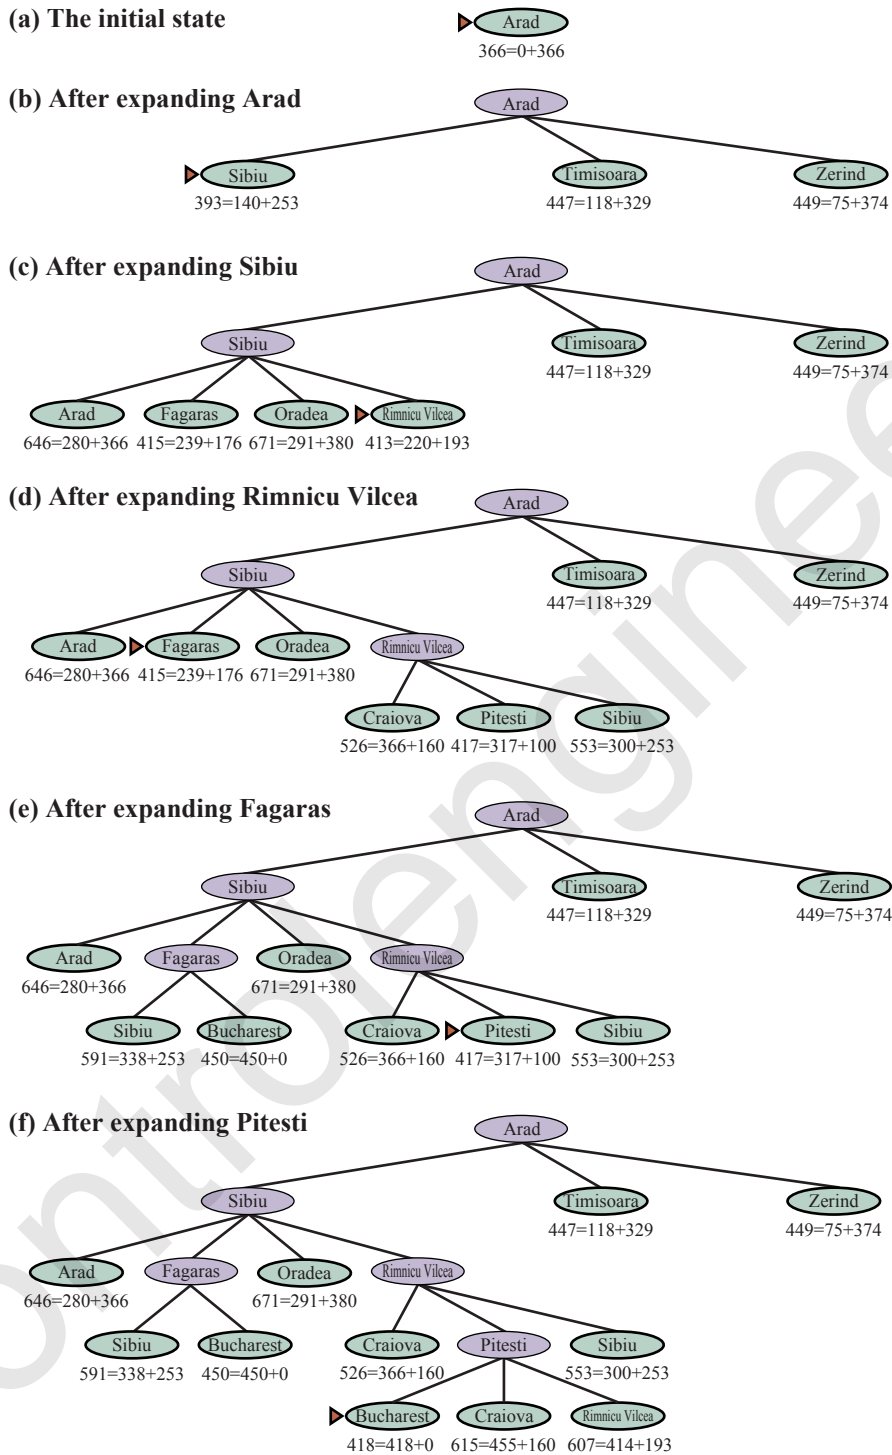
(a) The initial state

Arad
366=0+366

(b) After expanding Arad

Arad

Sibiu
393=140+253

Timisoara
447=118+329

Zerind
449=75+374

(c) After expanding Sibiu

Arad

Sibiu

Timisoara
447=118+329

Zerind
449=75+374

Arad
646=280+366

Fagaras
415=239+176

Oradea
671=291+380

Rimnicu Vilcea
413=220+193

(d) After expanding Rimnicu Vilcea

Arad

Sibiu

Timisoara
447=118+329

Zerind
449=75+374

Arad
646=280+366

Fagaras
415=239+176

Oradea
671=291+380

Rimnicu Vilcea

Craiova
526=366+160

Pitesti
417=317+100

Sibiu
553=300+253

(e) After expanding Fagaras

Arad

Sibiu

Timisoara
447=118+329

Zerind
449=75+374

Arad
646=280+366

Fagaras

Oradea
671=291+380

Rimnicu Vilcea

Sibiu
591=338+253

Bucharest
450=450+0

Craiova
526=366+160

Pitesti
417=317+100

Sibiu
553=300+253

(f) After expanding Pitesti

Arad

Sibiu

Timisoara
447=118+329

Zerind
449=75+374

Arad
646=280+366

Fagaras

Oradea
671=291+380

Rimnicu Vilcea

Sibiu
591=338+253

Bucharest
450=450+0

Craiova
526=366+160

Pitesti

Sibiu
553=300+253

Bucharest
418=418+0

Craiova
615=455+160

Rimnicu Vilcea
607=414+193